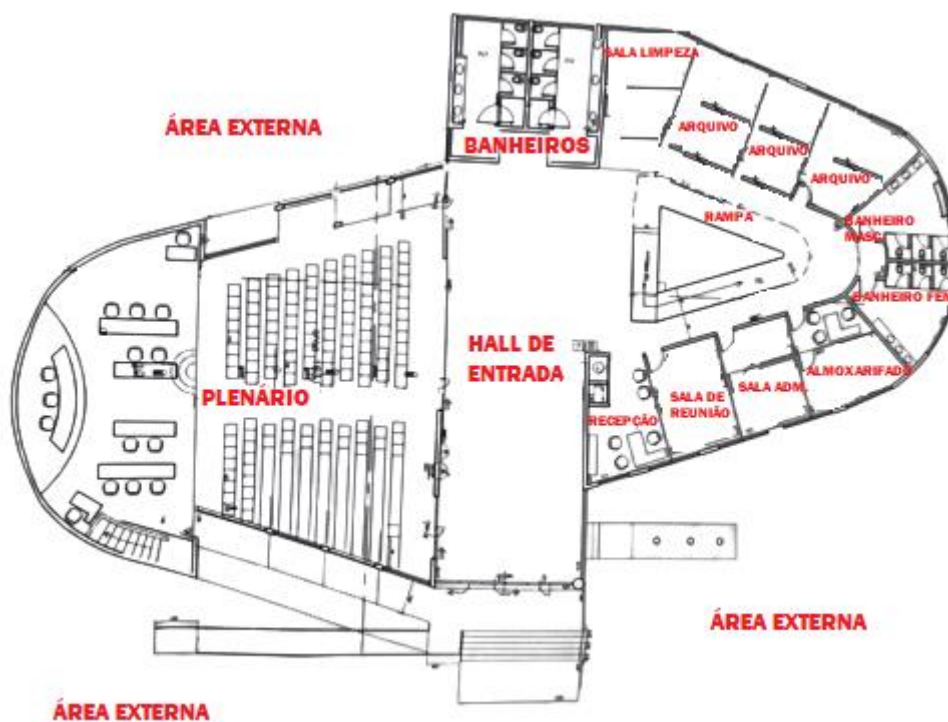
SALA LIMPEZA

ÁREA EXTERNA

ARQUIVO

ARQUIVO

ARQUIVO

BANHEIROS

RAMPA

BANHEIRO MASC.

BANHEIRO FEM

HALL DE ENTRADA

PLENÁRIO

ALMOXARIFADO

SALA ADM.

SALA DE REUNIÃO

RECEPÇÃO

ÁREA EXTERNA

ÁREA EXTERNA